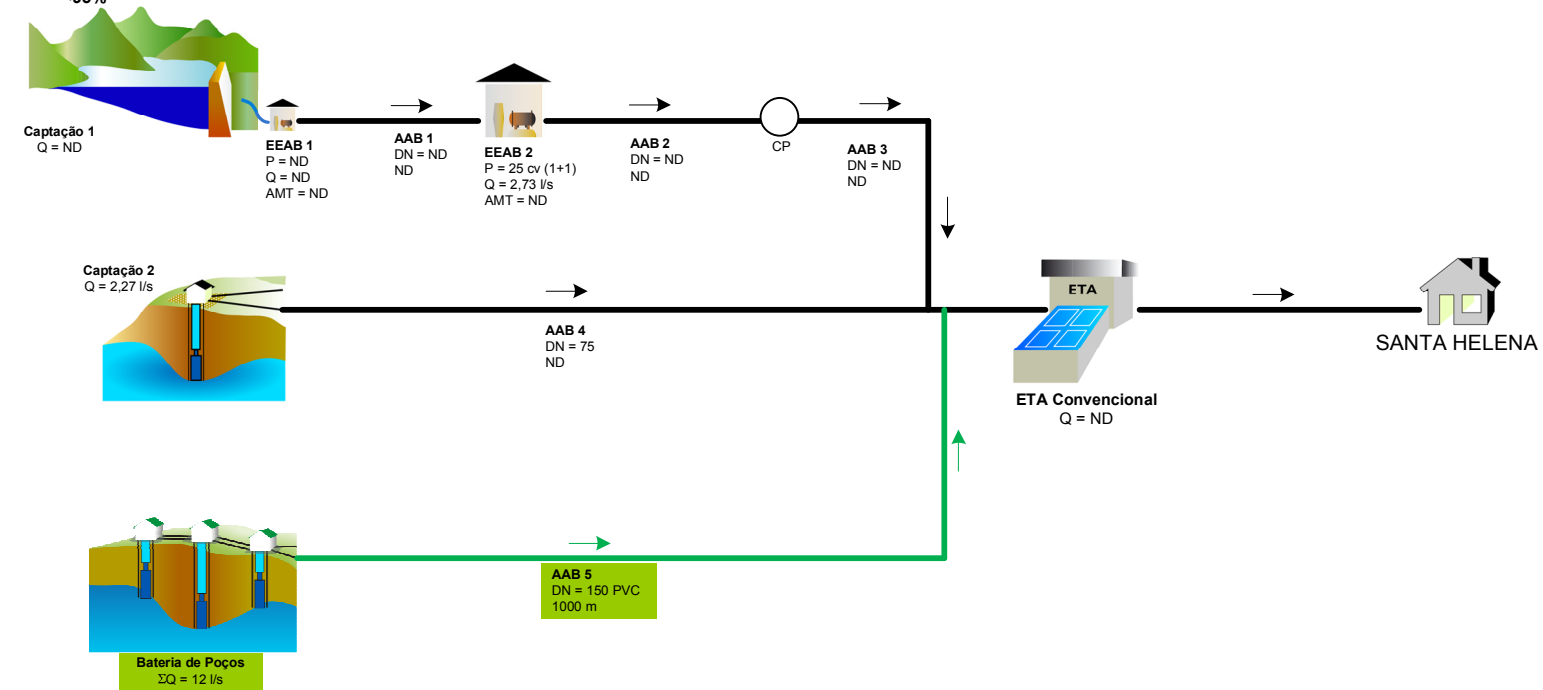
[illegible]

Captação 1
Q = ND

EEAB 1
P = ND
Q = ND
AMT = ND

AAB 1
DN = ND
ND

EEAB 2
P = 25 cv (1+1)
Q = 2,73 l/s
AMT = ND

AAB 2
DN = ND
ND

CP

AAB 3
DN = ND
ND

Captação 2
Q = 2,27 l/s

AAB 4
DN = 75
ND

ETA

ETA Convencional
Q = ND

SANTA HELENA

AAB 5
DN = 150 PVC
1000 m

Bateria de Poços
$\Sigma Q$ = 12 l/s